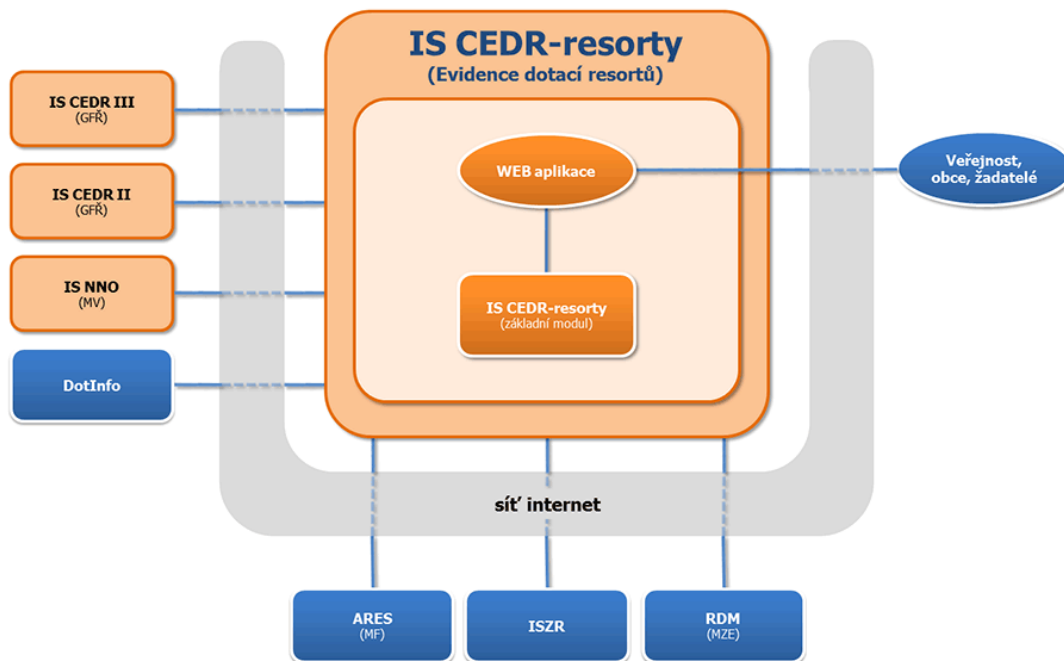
IS CEDR-resorty
(Evidence dotací resortů)

IS CEDR III
(GFŘ)

IS CEDR II
(GFŘ)

IS NNO
(MV)

DotInfo

WEB aplikace

IS CEDR-resorty
(základní modul)

Veřejnost, obce, žadatelé

síť internet

ARES
(MF)

ISZR

RDM
(MZE)